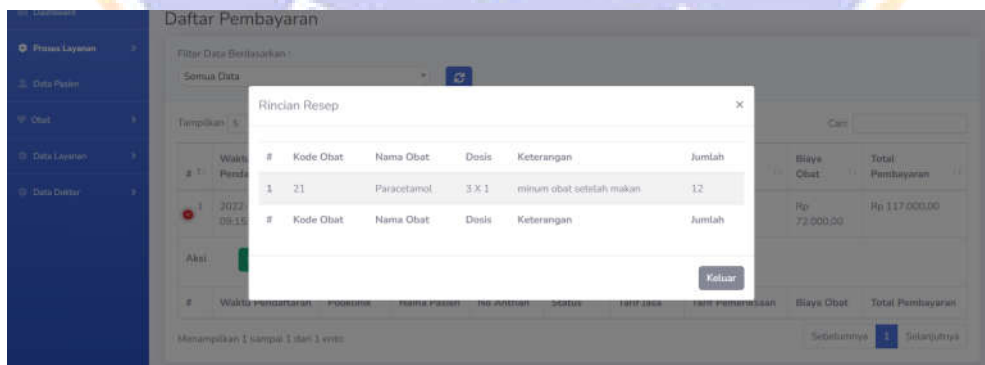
Dashboard
Proses Layanan
Data Pasien
Obat
Data Layanan
Data Daftar

Daftar Pembayaran

Filter Data Berdasarkan :
Semua Data

Tampilkan 5
Cari:

| # | Waktu Pendaftaran | ... | Biaya Obat | Total Pembayaran |
|---|---|---|---|---|
| 1 | 2022-... 09:15 | ... | Rp 72.000,00 | Rp 117.000,00 |

Aksi

| # | Waktu Pendaftaran | Poliklinik | Nama Pasien | No Antrian | Status | Tarif Jasa | Tarif Pemeriksaan | Biaya Obat | Total Pembayaran |
|---|---|---|---|---|---|---|---|---|---|

Menampilkan 1 sampai 1 dari 1 entri
Sebelumnya 1 Selanjutnya

Rincian Resep ×

| # | Kode Obat | Nama Obat | Dosis | Keterangan | Jumlah |
|---|---|---|---|---|---|
| 1 | 21 | Paracetamol | 3 X 1 | minum obat setelah makan | 12 |
| # | Kode Obat | Nama Obat | Dosis | Keterangan | Jumlah |

Keluar